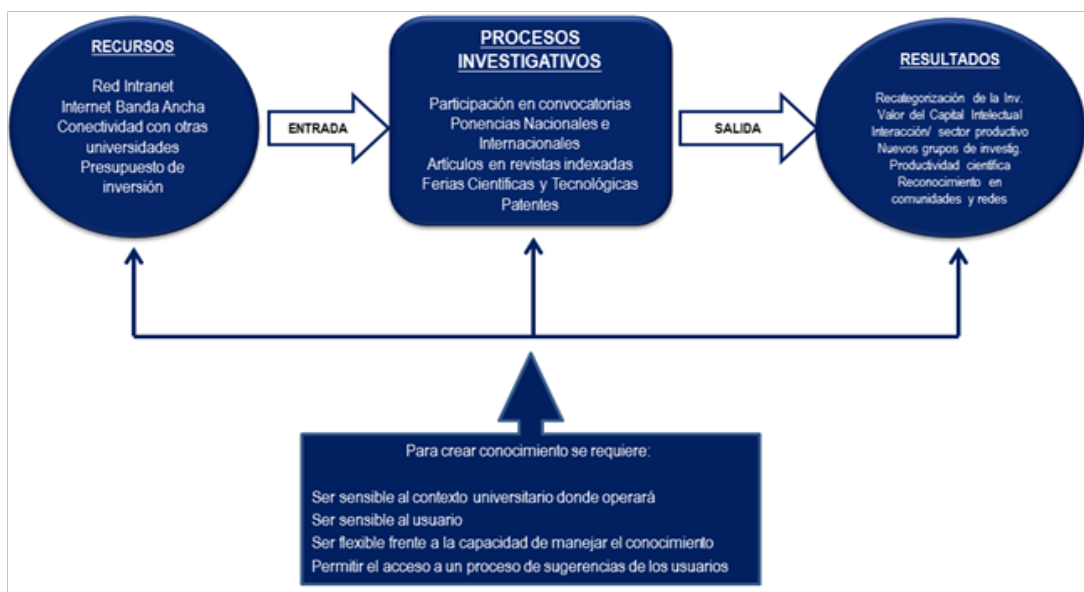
RECURSOS

Red Intranet
Internet Banda Ancha
Conectividad con otras universidades
Presupuesto de inversión

ENTRADA

PROCESOS INVESTIGATIVOS

Participación en convocatorias
Ponencias Nacionales e Internacionales
Articulos en revistas indexadas
Ferias Cientificas y Tecnológicas
Patentes

SALIDA

RESULTADOS

Recategorización de la Inv.
Valor del Capital Intelectual
Interacción/ sector productivo
Nuevos grupos de investig.
Productividad científica
Reconocimiento en comunidades y redes

Para crear conocimiento se requiere:

Ser sensible al contexto universitario donde operará
Ser sensible al usuario
Ser flexible frente a la capacidad de manejar el conocimiento
Permitir el acceso a un proceso de sugerencias de los usuarios